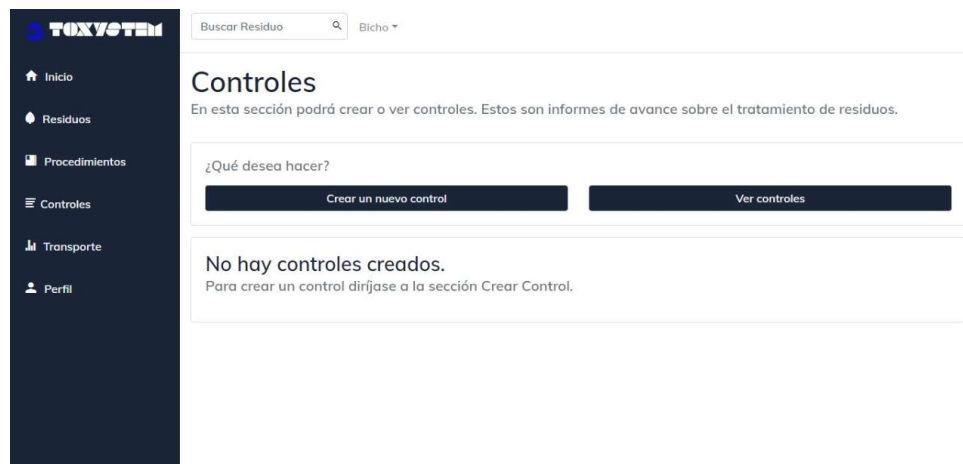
TOXYSTEM

Inicio

Residuos

Procedimientos

Controles

Transporte

Perfil

Buscar Residuo

Bicho

Controles

En esta sección podrá crear o ver controles. Estos son informes de avance sobre el tratamiento de residuos.

¿Qué desea hacer?

Crear un nuevo control

Ver controles

No hay controles creados.

Para crear un control diríjase a la sección Crear Control.